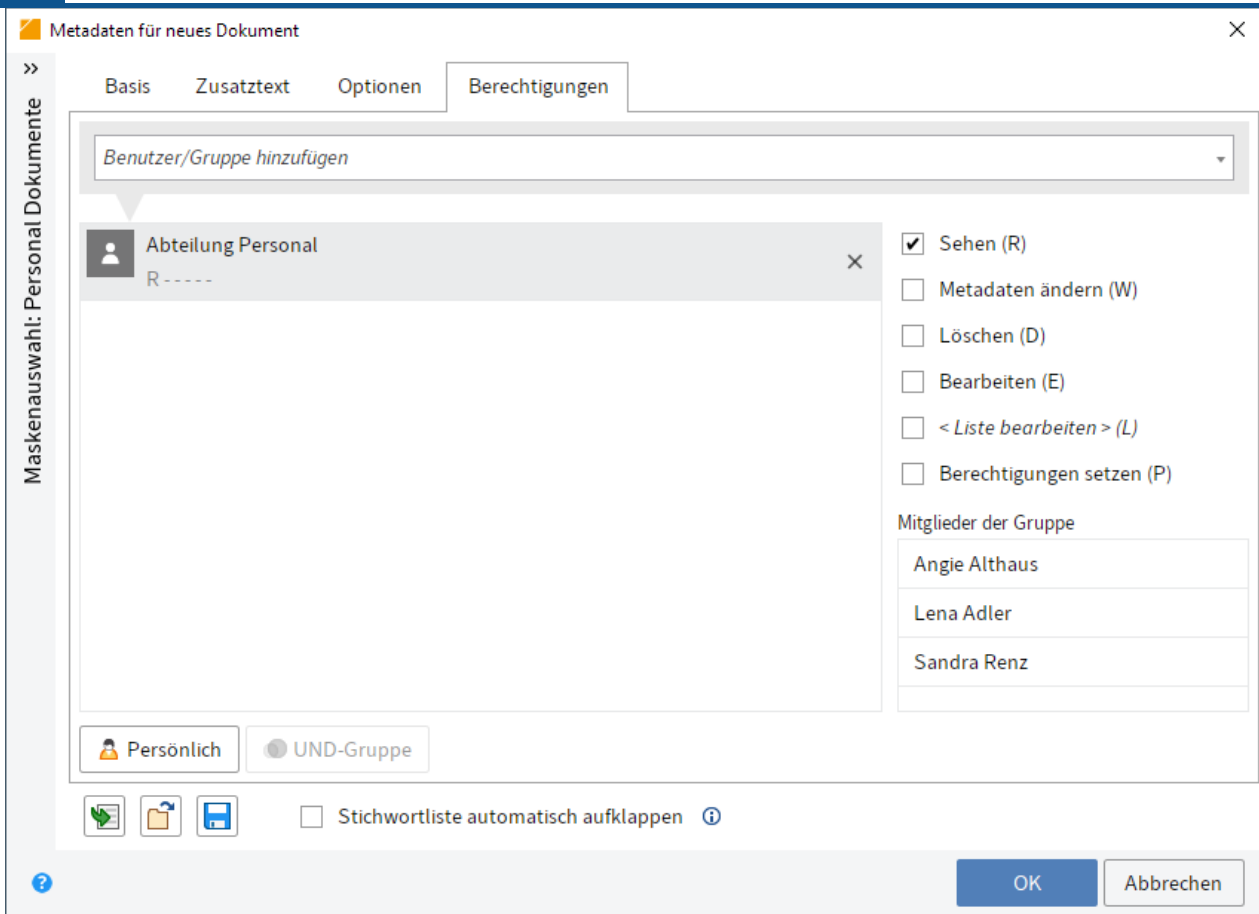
Metadaten für neues Dokument

Maskenauswahl: Personal Dokumente

Basis Zusatztext Optionen Berechtigungen

Benutzer/Gruppe hinzufügen

Abteilung Personal
R - - - - -

Sehen (R)
Metadaten ändern (W)
Löschen (D)
Bearbeiten (E)
< Liste bearbeiten > (L)
Berechtigungen setzen (P)

Mitglieder der Gruppe
Angie Althaus
Lena Adler
Sandra Renz

Persönlich
UND-Gruppe

Stichwortliste automatisch aufklappen

OK
Abbrechen